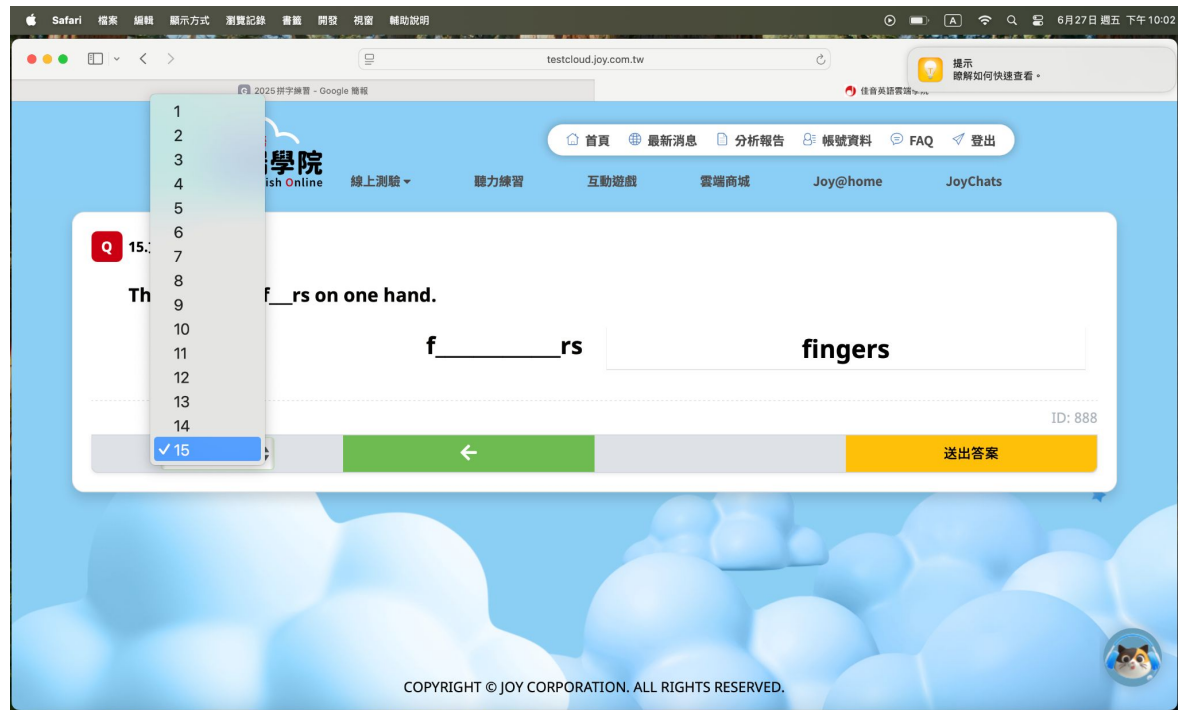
Safari 檔案 編輯 顯示方式 瀏覽記錄 書籤 開發 視窗 輔助說明

6月27日 週五 下午10:02

testcloud.joy.com.tw

提示
瞭解如何快速查看。

2025 拼字練習 - Google 簡報

佳音英語雲端學院

1
2
3
4
5
6
7
8
9
10
11
12
13
14
✓ 15

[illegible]學院
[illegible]ish Online

首頁 最新消息 分析報告 帳號資料 FAQ 登出

線上測驗 聽力練習 互動遊戲 雲端商城 Joy@home JoyChats

Q 15.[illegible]

Th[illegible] f__rs on one hand.

f___________rs

fingers

ID: 888

送出答案

COPYRIGHT © JOY CORPORATION. ALL RIGHTS RESERVED.